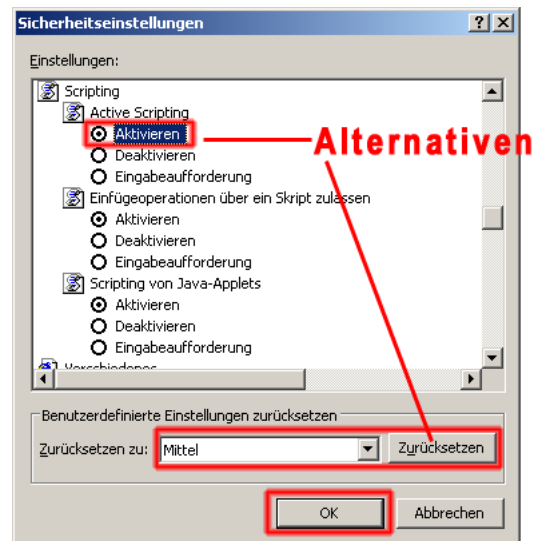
Sicherheitseinstellungen

?

X

Einstellungen:

Scripting

Active Scripting

Aktivieren

Deaktivieren

Eingabeaufforderung

Einfügeoperationen über ein Skript zulassen

Aktivieren

Deaktivieren

Eingabeaufforderung

Scripting von Java-Applets

Aktivieren

Deaktivieren

Eingabeaufforderung

Verschiedenes

Alternativen

Benutzerdefinierte Einstellungen zurücksetzen

Zurücksetzen zu: Mittel

Zurücksetzen

OK

Abbrechen